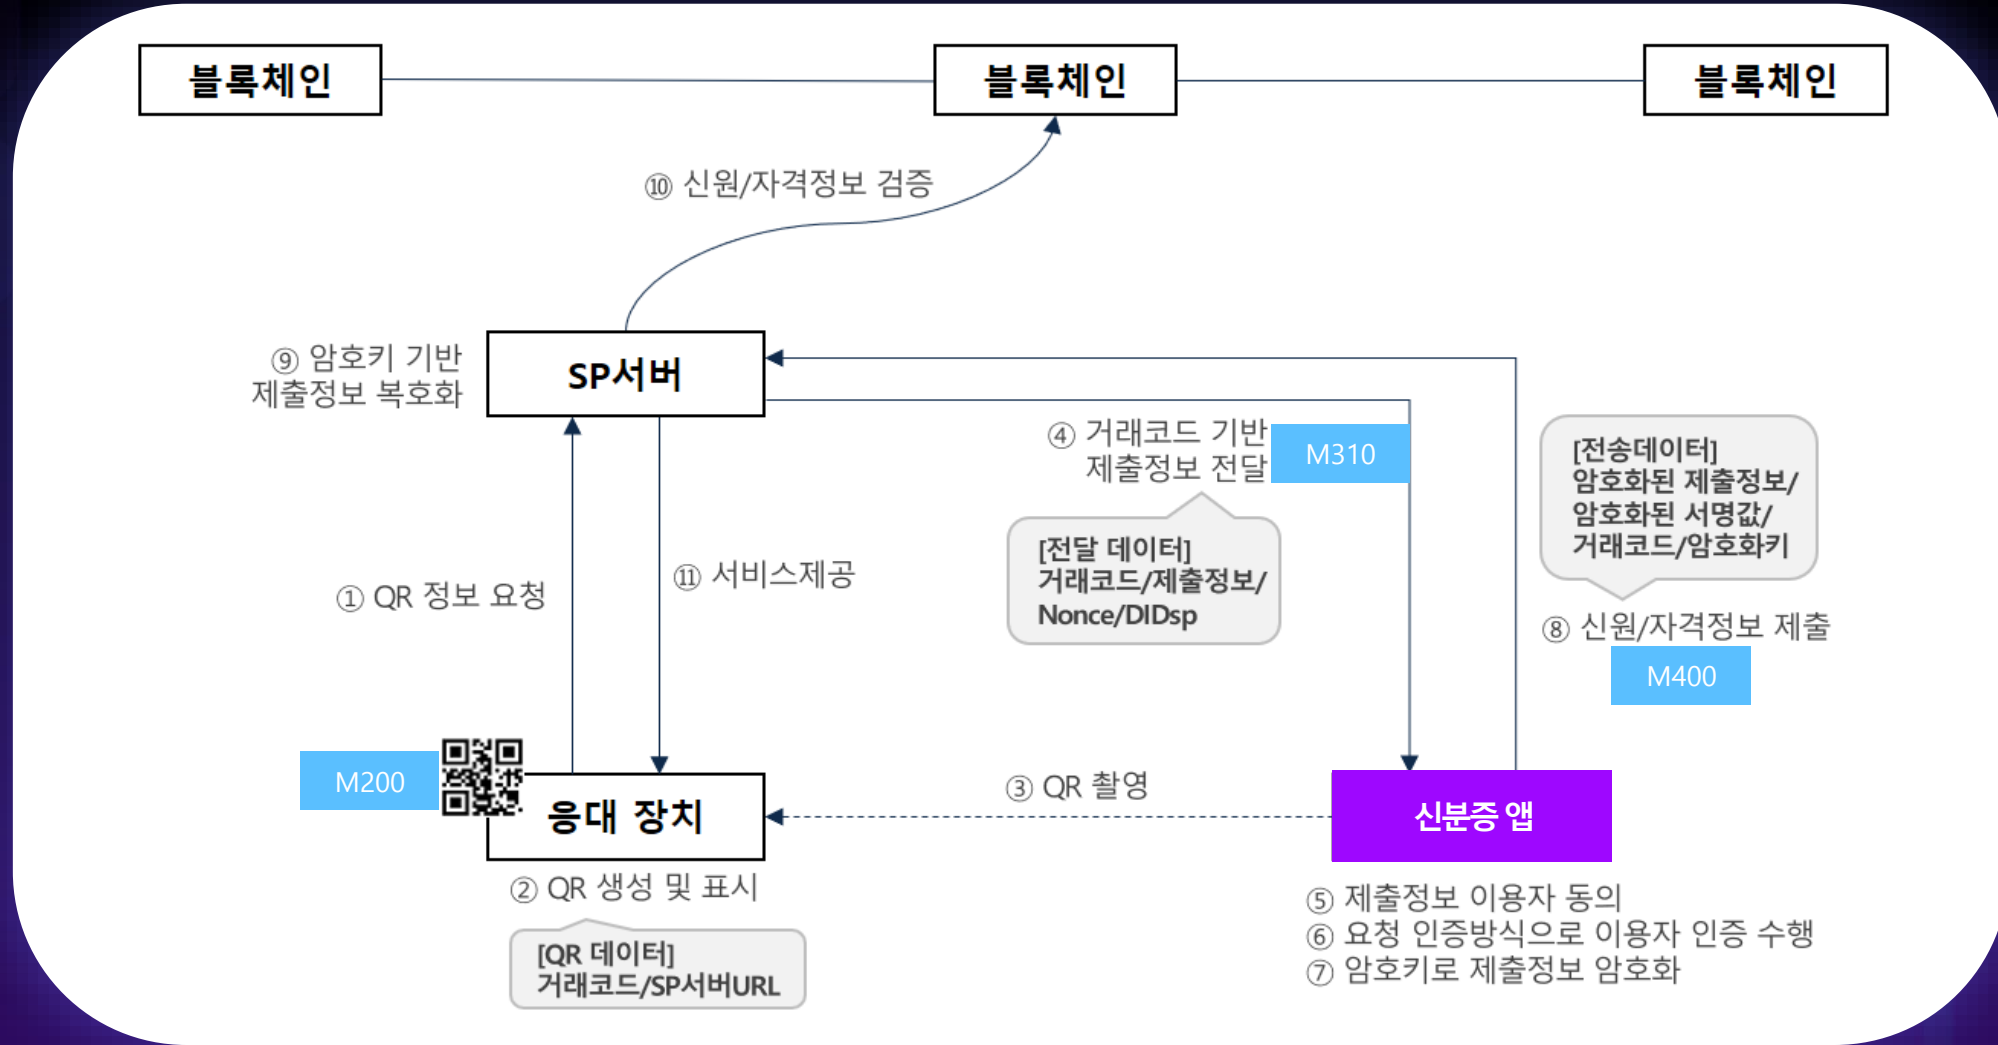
블록체인

블록체인

블록체인

⑩ 신원/자격정보 검증

⑨ 암호키 기반 제출정보 복호화

SP서버

④ 거래코드 기반 제출정보 전달

M310

[전송데이터] 암호화된 제출정보/ 암호화된 서명값/ 거래코드/암호화키

[전달 데이터] 거래코드/제출정보/ Nonce/DIDsp

① QR 정보 요청

⑪ 서비스제공

⑧ 신원/자격정보 제출

M400

M200

응대 장치

③ QR 촬영

신분증 앱

② QR 생성 및 표시

[QR 데이터] 거래코드/SP서버URL

⑤ 제출정보 이용자 동의
⑥ 요청 인증방식으로 이용자 인증 수행
⑦ 암호키로 제출정보 암호화